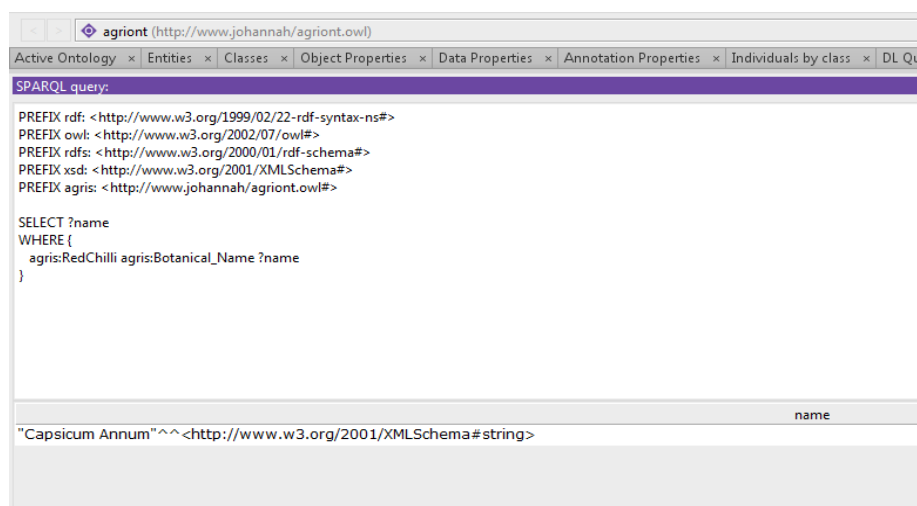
agriont (http://www.johannah/agriont.owl)

Active Ontology × Entities × Classes × Object Properties × Data Properties × Annotation Properties × Individuals by class × DL Qu

SPARQL query:

PREFIX rdf: <http://www.w3.org/1999/02/22-rdf-syntax-ns#>
PREFIX owl: <http://www.w3.org/2002/07/owl#>
PREFIX rdfs: <http://www.w3.org/2000/01/rdf-schema#>
PREFIX xsd: <http://www.w3.org/2001/XMLSchema#>
PREFIX agris: <http://www.johannah/agriont.owl#>

SELECT ?name
WHERE {
agris:RedChilli agris:Botanical_Name ?name
}

| name |
|---|
| "Capsicum Annum"^^<http://www.w3.org/2001/XMLSchema#string> |